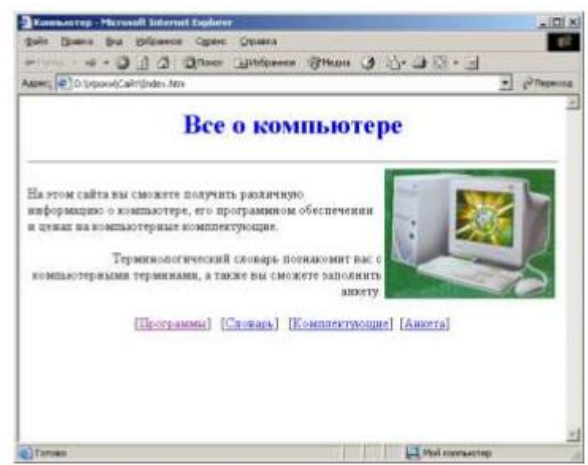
Компьютер - Microsoft Internet Explorer

Файл Правка Вид Избранное Сервис Справка

Назад Поиск Избранное Медиа

Адрес D:\Уроки\Сайт\index.htm Переход

Все о компьютере

На этом сайте вы сможете получить различную информацию о компьютере, его программном обеспечении и ценах на компьютерные комплектующие.

Терминологический словарь познакомит вас с компьютерными терминами, а также вы сможете заполнить анкету

[Программы] [Словарь] [Комплектующие] [Анкета]

Готово Мой компьютер